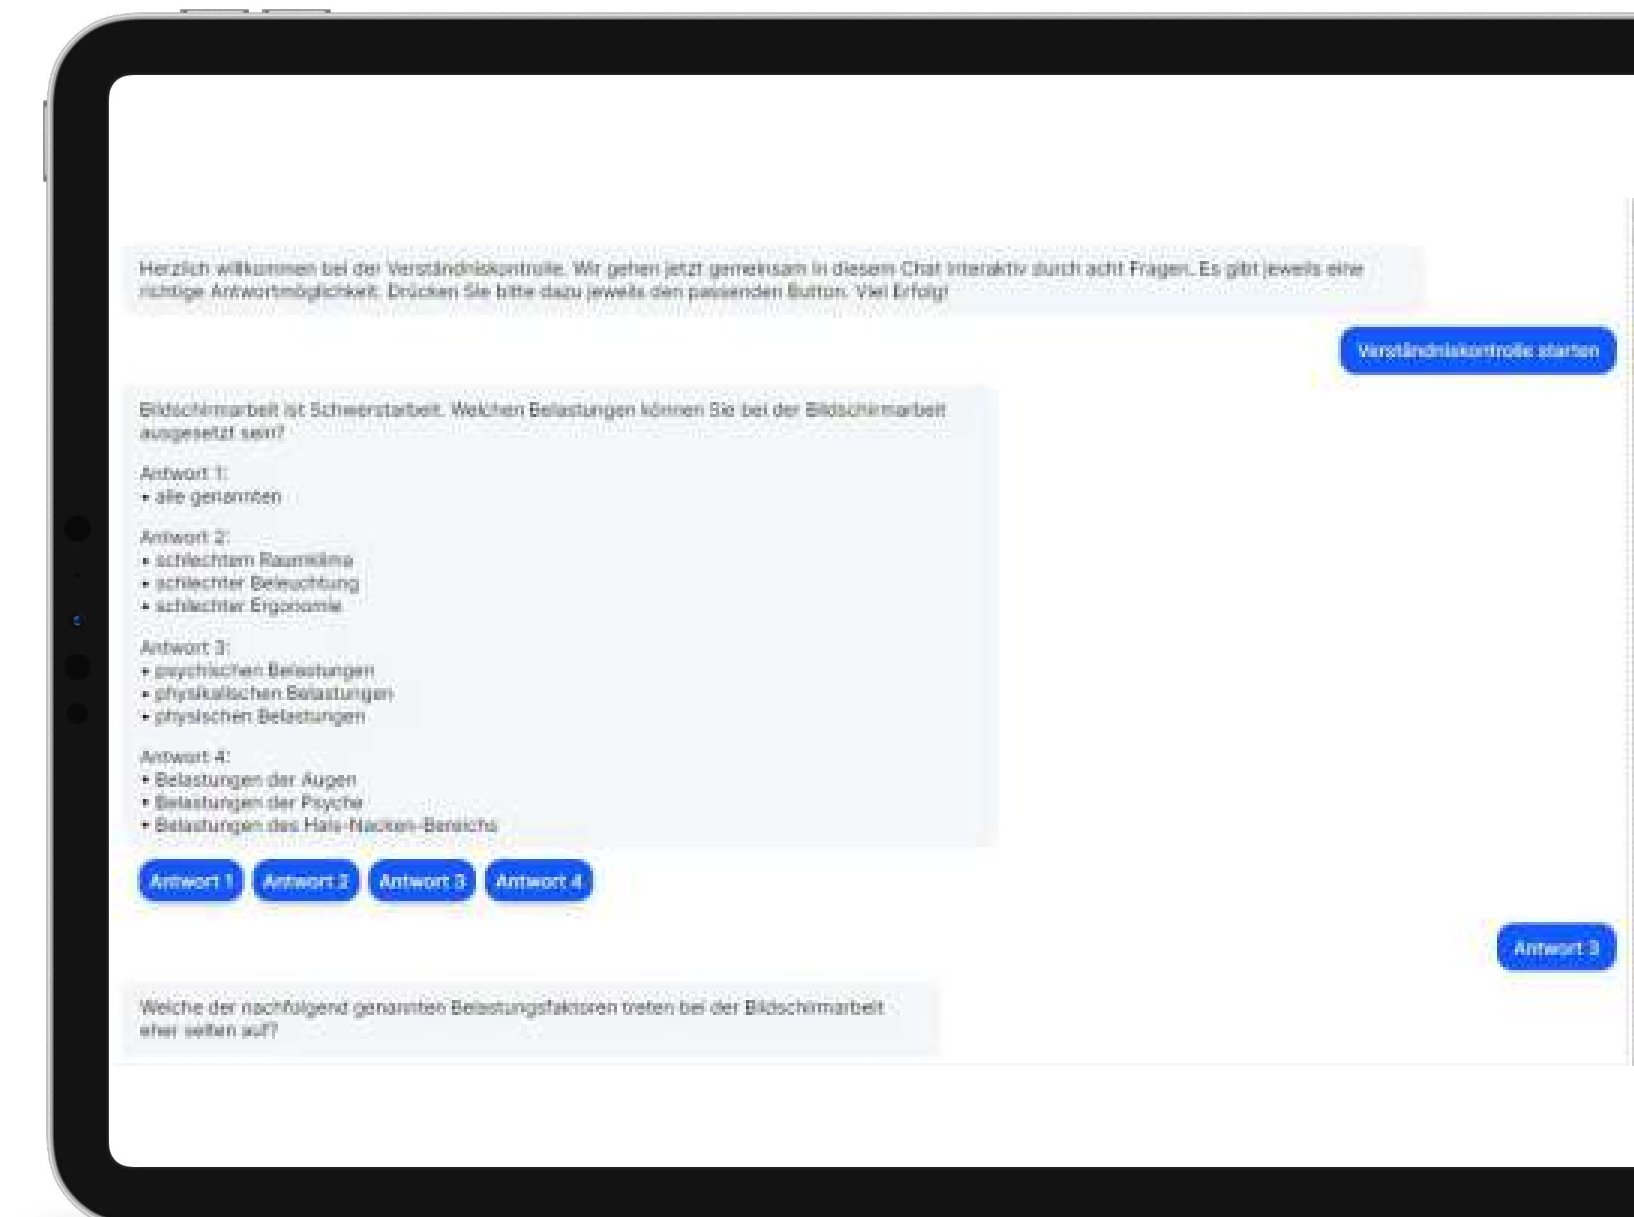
Herzlich willkommen bei der Verständniskontrolle. Wir gehen jetzt gemeinsam in diesem Chat interaktiv durch acht Fragen. Es gibt jeweils eine richtige Antwortmöglichkeit. Drücken Sie bitte dazu jeweils den passenden Button. Viel Erfolg!

Verständniskontrolle starten

Bildschirmarbeit ist Schwerstarbeit. Welchen Belastungen können Sie bei der Bildschirmarbeit ausgesetzt sein?

Antwort 1:
• alle genannten

Antwort 2:
• schlechtem Raumklima
• schlechter Beleuchtung
• schlechter Ergonomie

Antwort 3:
• psychischen Belastungen
• physikalischen Belastungen
• physischen Belastungen

Antwort 4:
• Belastungen der Augen
• Belastungen der Psyche
• Belastungen des Hals-Nacken-Bereichs

Antwort 1 Antwort 2 Antwort 3 Antwort 4

Antwort 3

Welche der nachfolgend genannten Belastungsfaktoren treten bei der Bildschirmarbeit eher selten auf?